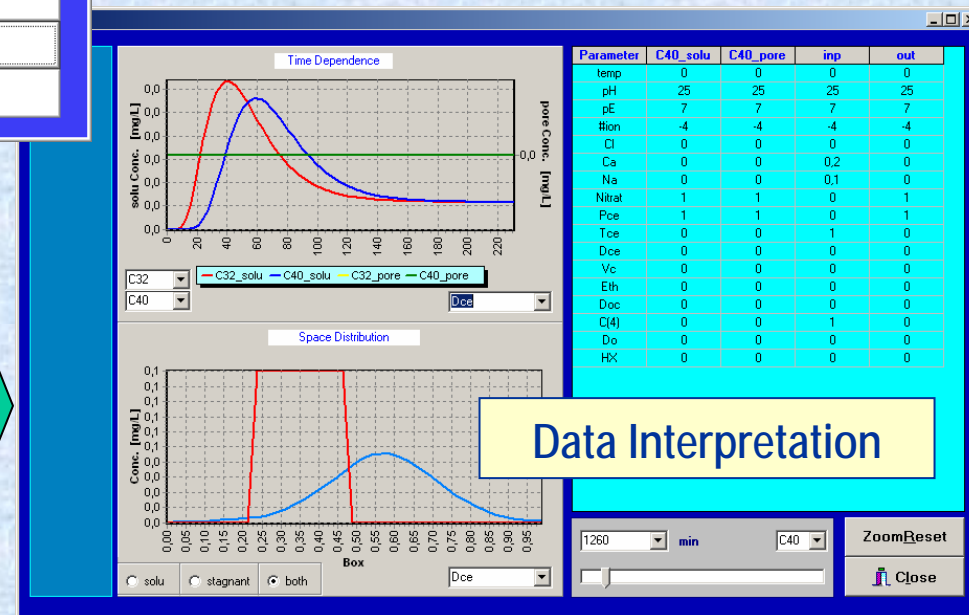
Time Dependence

0,0
0,0
0,0
0,0
0,0
0,0
0,0

solu Conc. [mg/L]

pore Conc. [mg/L]

0,0

0 20 40 60 80 100 120 140 160 180 200 220

C32
C40

C32_solu C40_solu C32_pore C40_pore

Dce

Space Distribution

0,1
0,1
0,1
0,1
0,1
0,0
0,0
0,0
0,0
0,0
0,0

Conc. [mg/L]

0,00 0,05 0,10 0,15 0,20 0,25 0,30 0,35 0,40 0,45 0,50 0,55 0,60 0,65 0,70 0,75 0,80 0,85 0,90 0,95

Box

solu stagnant both

Dce

| Parameter | C40_solu | C40_pore | inp | out |
|---|---|---|---|---|
| temp | 0 | 0 | 0 | 0 |
| pH | 25 | 25 | 25 | 25 |
| pE | 7 | 7 | 7 | 7 |
| #ion | -4 | -4 | -4 | -4 |
| Cl | 0 | 0 | 0 | 0 |
| Ca | 0 | 0 | 0,2 | 0 |
| Na | 0 | 0 | 0,1 | 0 |
| Nitrat | 1 | 1 | 0 | 1 |
| Pce | 1 | 1 | 0 | 1 |
| Tce | 0 | 0 | 1 | 0 |
| Dce | 0 | 0 | 0 | 0 |
| Vc | 0 | 0 | 0 | 0 |
| Eth | 0 | 0 | 0 | 0 |
| Doc | 0 | 0 | 0 | 0 |
| C(4) | 0 | 0 | 1 | 0 |
| Do | 0 | 0 | 0 | 0 |
| HX | 0 | 0 | 0 | 0 |

Data Interpretation

1260 min C40

ZoomReset

Close